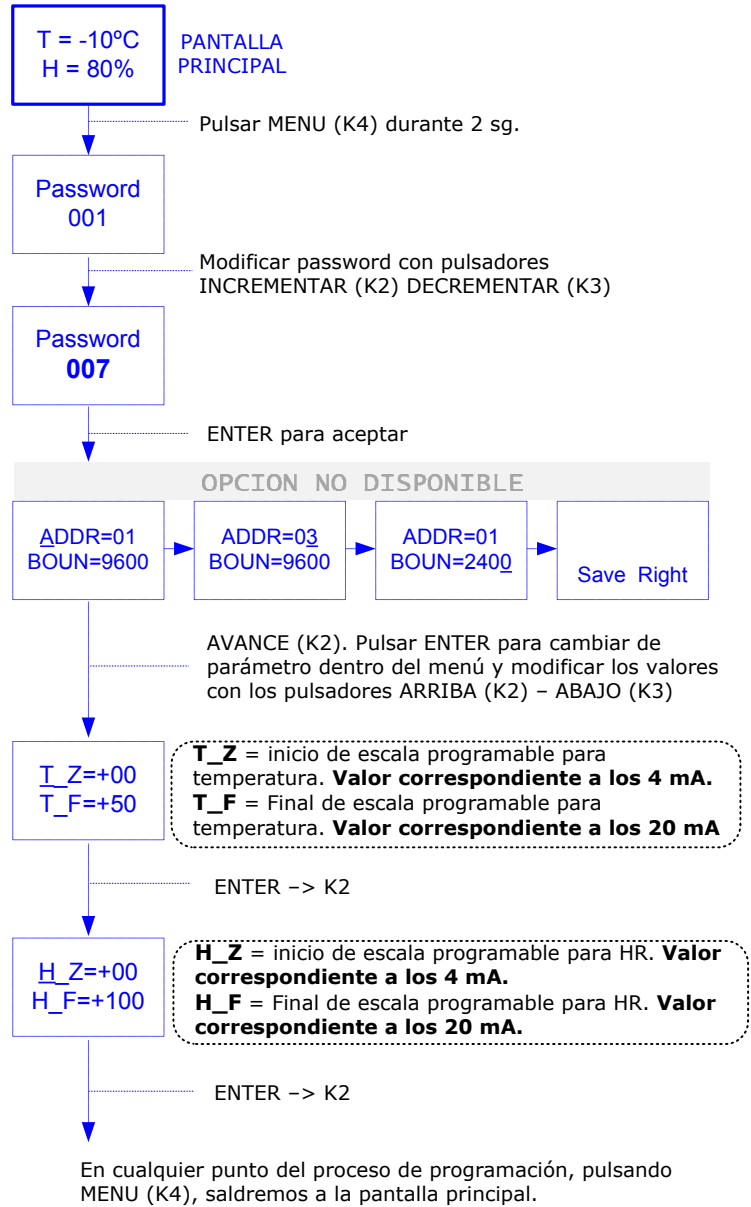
T = -10ºC
H = 80%

PANTALLA PRINCIPAL

Pulsar MENU (K4) durante 2 sg.

Password
001

Modificar password con pulsadores INCREMENTAR (K2) DECREMENTAR (K3)

Password
**007**

ENTER para aceptar

OPCION NO DISPONIBLE

ADDR=01
BOUN=9600

ADDR=03
BOUN=9600

ADDR=01
BOUN=2400

Save Right

AVANCE (K2). Pulsar ENTER para cambiar de parámetro dentro del menú y modificar los valores con los pulsadores ARRIBA (K2) – ABAJO (K3)

T_Z=+00
T_F=+50

**T_Z** = inicio de escala programable para temperatura. **Valor correspondiente a los 4 mA.**
**T_F** = Final de escala programable para temperatura. **Valor correspondiente a los 20 mA**

ENTER –> K2

H_Z=+00
H_F=+100

**H_Z** = inicio de escala programable para HR. **Valor correspondiente a los 4 mA.**
**H_F** = Final de escala programable para HR. **Valor correspondiente a los 20 mA.**

ENTER –> K2

En cualquier punto del proceso de programación, pulsando MENU (K4), saldremos a la pantalla principal.